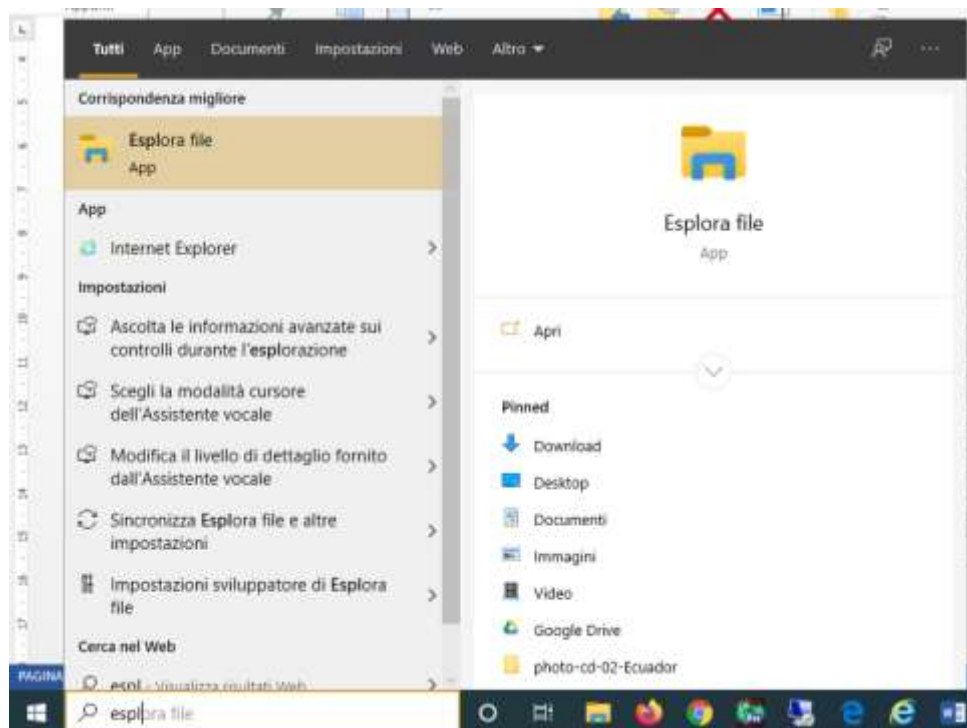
Tutti App Documenti Impostazioni Web Altro ▾

Corrispondenza migliore

Esplora file
App

App

Internet Explorer

Impostazioni

Ascolta le informazioni avanzate sui controlli durante l'esplorazione

Scegli la modalità cursore dell'Assistente vocale

Modifica il livello di dettaglio fornito dall'Assistente vocale

Sincronizza Esplora file e altre impostazioni

Impostazioni sviluppatore di Esplora file

Cerca nel Web

espl - Visualizza risultati Web

Esplora file
App

Apri

Pinned

Download

Desktop

Documenti

Immagini

Video

Google Drive

photo-cd-02-Ecuador

PAGINA

esplora file